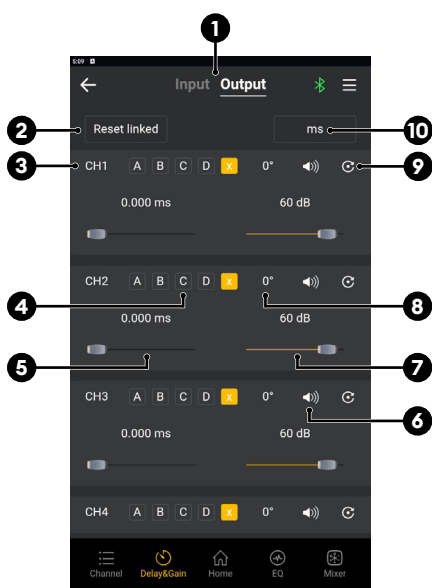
5:09

1

Input Output

2 Reset linked

ms 10

3 CH1 A B C D X 0° 9

0.000 ms 60 dB

CH2 A B C D X 0°

4 8

0.000 ms 60 dB

5 7

CH3 A B C D X 0°

6

0.000 ms 60 dB

CH4 A B C D X 0°

Channel Delay&Gain Home EQ Mixer